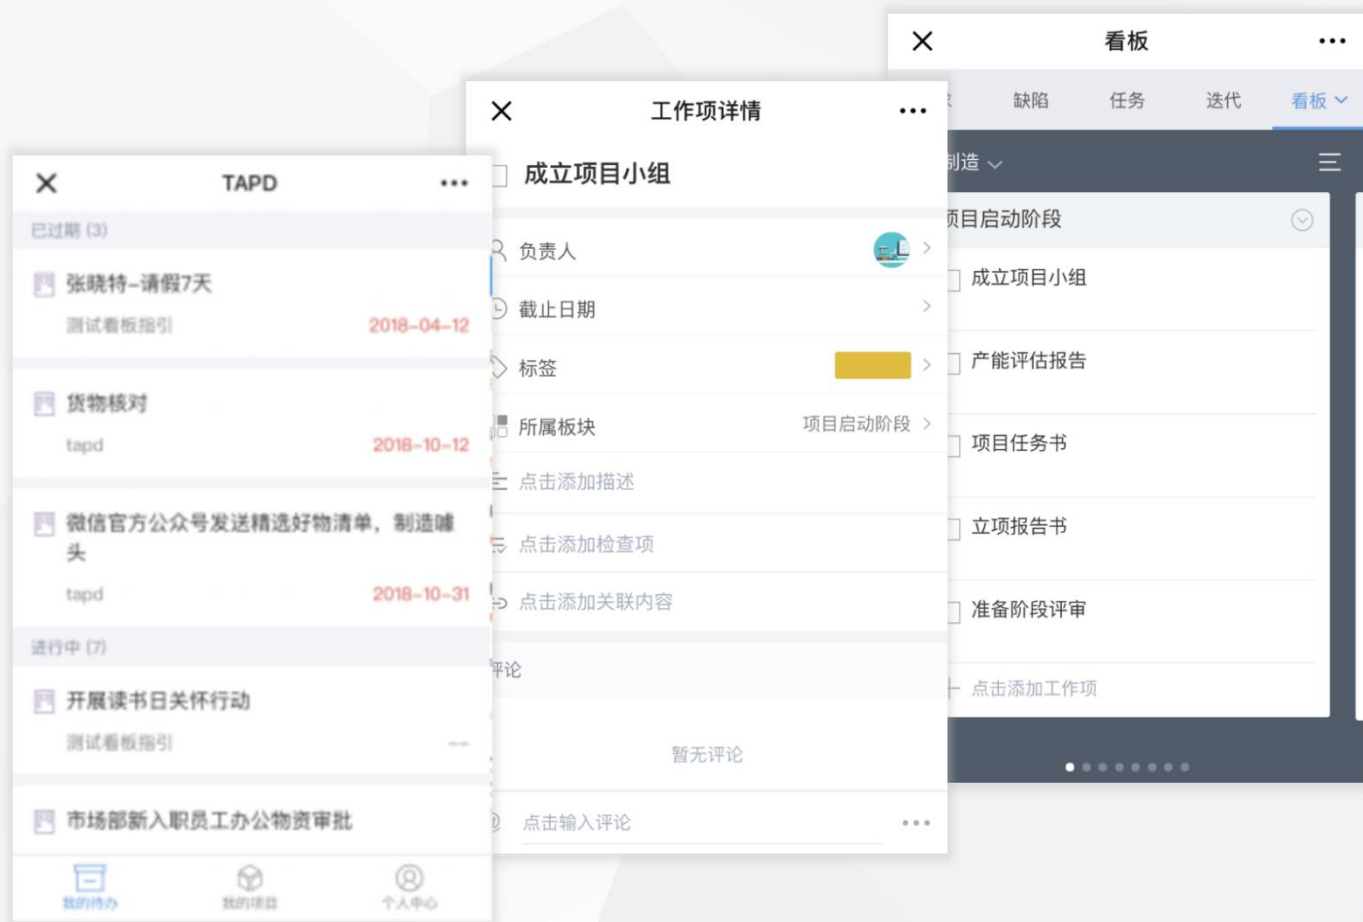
TAPD
已过期 (3)
张晓特–请假7天
测试看板指引 2018-04-12
货物核对
tapd 2018-10-12
微信官方公众号发送精选好物清单，制造噱头
tapd 2018-10-31
进行中 (7)
开展读书日关怀行动
测试看板指引 —
市场部新入职员工办公物资审批
我的待办 我的项目 个人中心

工作项详情
成立项目小组
负责人
截止日期
标签
所属板块 项目启动阶段
点击添加描述
点击添加检查项
点击添加关联内容
评论
暂无评论
点击输入评论

看板
缺陷 任务 迭代 看板
制造
项目启动阶段
成立项目小组
产能评估报告
项目任务书
立项报告书
准备阶段评审
点击添加工作项